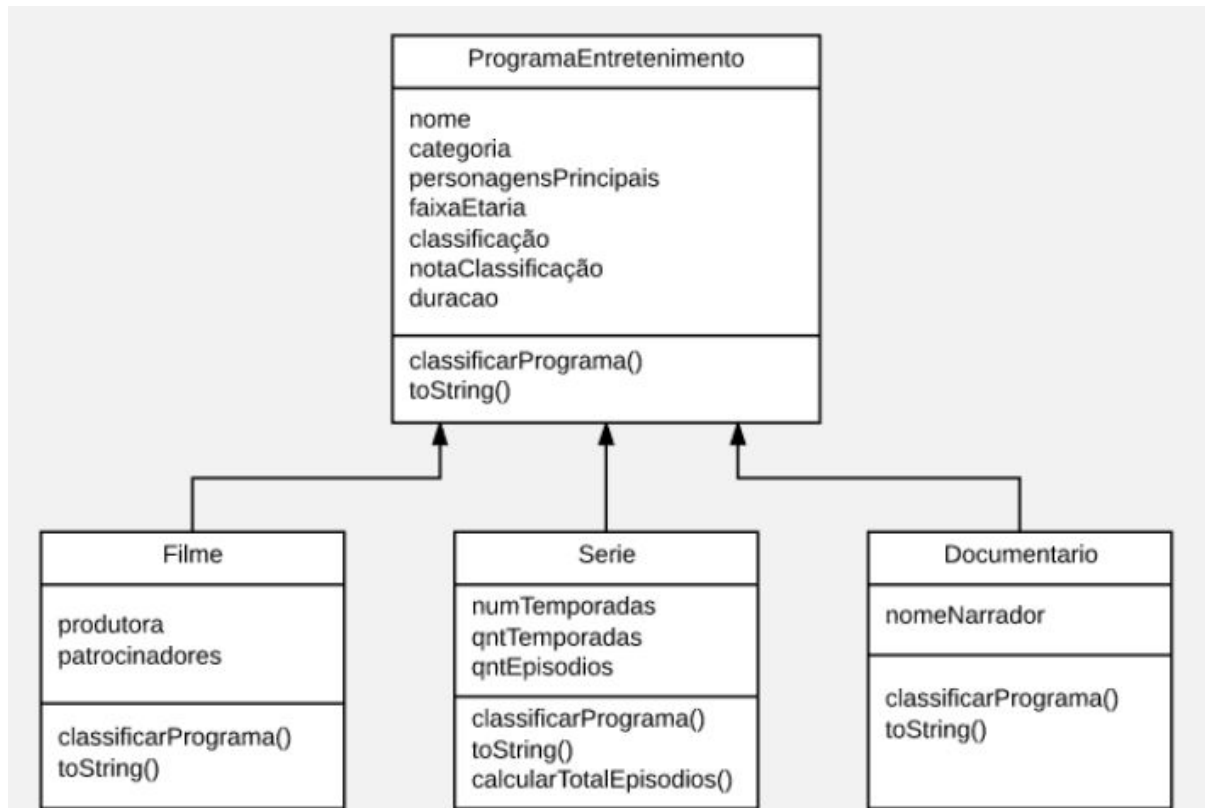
ProgramaEntretenimento

nome
categoria
personagensPrincipais
faixaEtaria
classificação
notaClassificação
duracao

classificarPrograma()
toString()

Filme

produtora
patrocinadores

classificarPrograma()
toString()

Serie

numTemporadas
qntTemporadas
qntEpisodios

classificarPrograma()
toString()
calcularTotalEpisodios()

Documentario

nomeNarrador

classificarPrograma()
toString()